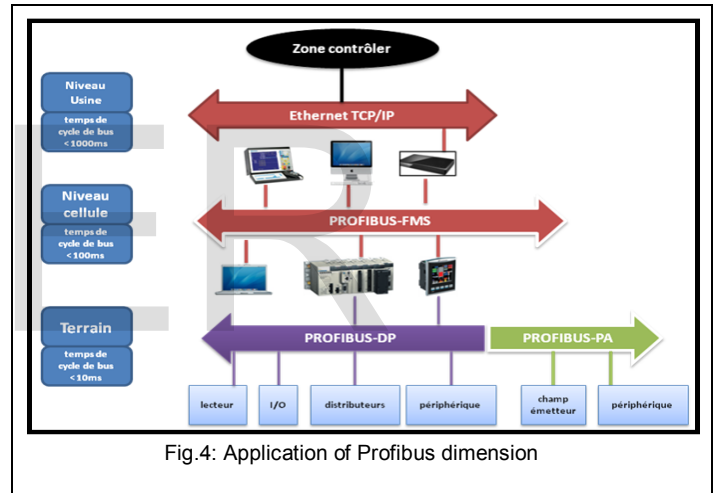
Zone contrôler

Niveau Usine

temps de cycle de bus <1000ms

Ethernet TCP/IP

Niveau cellule

temps de cycle de bus <100ms

PROFIBUS-FMS

Terrain

temps de cycle de bus <10ms

PROFIBUS-DP

PROFIBUS-PA

lecteur

I/O

distributeurs

périphérique

champ émetteur

périphérique

Fig.4: Application of Profibus dimension